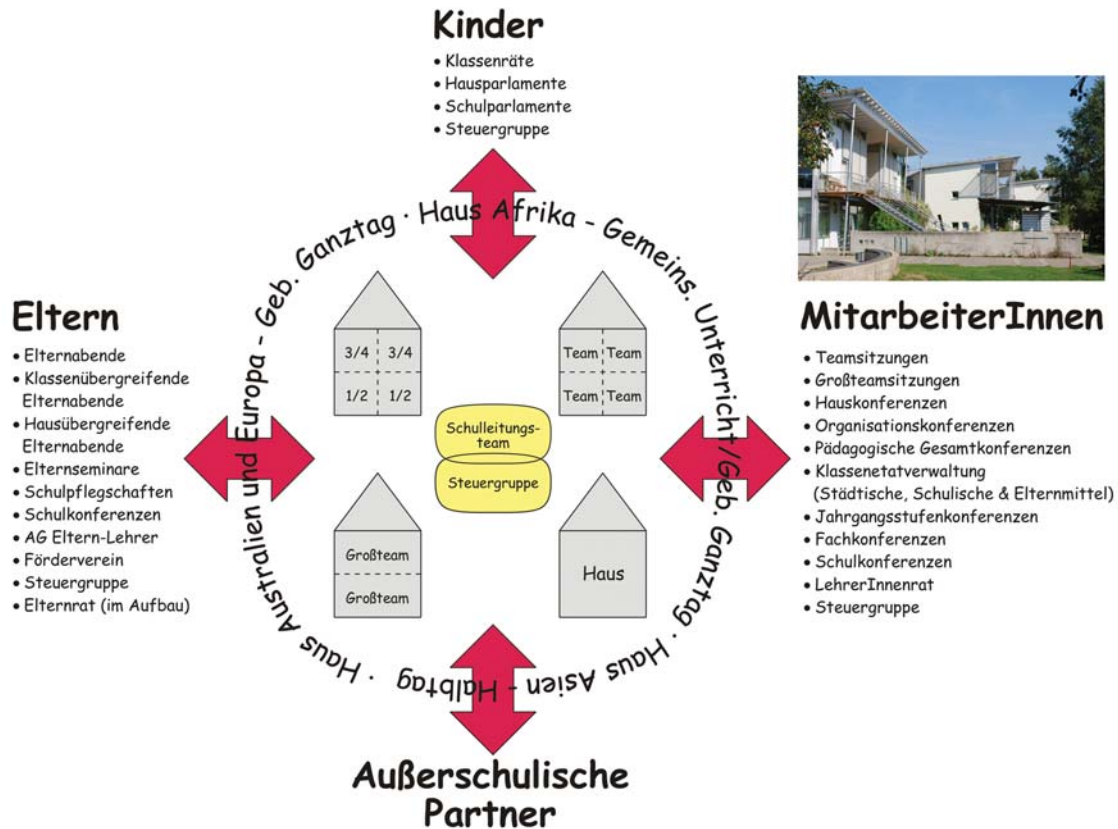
Kinder
• Klassenräte
• Hausparlamente
• Schulparlamente
• Steuergruppe

Eltern
• Elternabende
• Klassenübergreifende Elternabende
• Hausübergreifende Elternabende
• Elternseminare
• Schulpflegschaften
• Schulkonferenzen
• AG Eltern-Lehrer
• Förderverein
• Steuergruppe
• Elternrat (im Aufbau)

MitarbeiterInnen
• Teamsitzungen
• Großteamsitzungen
• Hauskonferenzen
• Organisationskonferenzen
• Pädagogische Gesamtkonferenzen
• Klassenetatverwaltung (Städtische, Schulische & Elternmittel)
• Jahrgangsstufenkonferenzen
• Fachkonferenzen
• Schulkonferenzen
• LehrerInnenrat
• Steuergruppe

Außerschulische Partner

Geb. Ganztag · Haus Afrika - Gemeins. Unterricht/Geb. Ganztag · Haus Asien - Halbtag · Haus Australien und Europa -

| 3/4 | 3/4 |
|---|---|
| 1/2 | 1/2 |

| Team | Team |
|---|---|
| Team | Team |

Schulleitungs-team
Steuergruppe

Großteam
Großteam

Haus